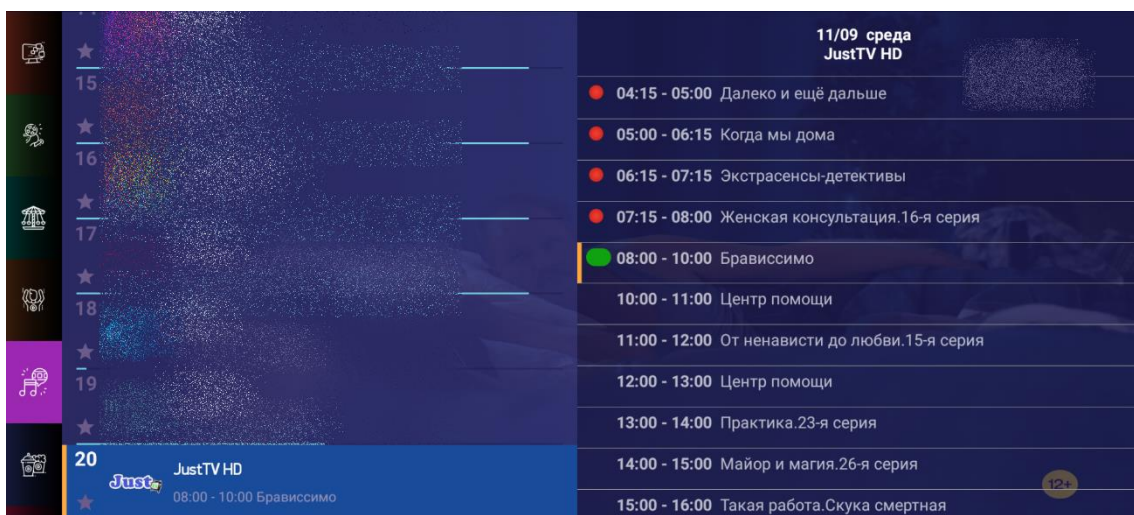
15
16
17
18
19
20
Just
JustTV HD
08:00 - 10:00 Брависсимо

11/09 среда
JustTV HD

04:15 - 05:00 Далеко и ещё дальше
05:00 - 06:15 Когда мы дома
06:15 - 07:15 Экстрасенсы-детективы
07:15 - 08:00 Женская консультация.16-я серия
08:00 - 10:00 Брависсимо
10:00 - 11:00 Центр помощи
11:00 - 12:00 От ненависти до любви.15-я серия
12:00 - 13:00 Центр помощи
13:00 - 14:00 Практика.23-я серия
14:00 - 15:00 Майор и магия.26-я серия
15:00 - 16:00 Такая работа.Скука смертная

12+